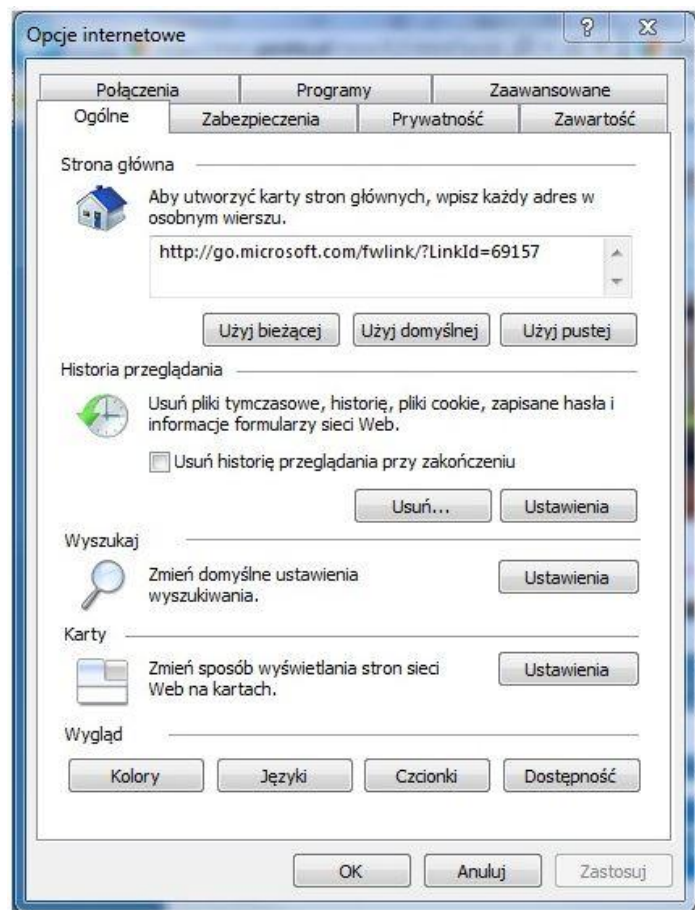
Opcje internetowe

?

Połączenia | Programy | Zaawansowane

Ogólne | Zabezpieczenia | Prywatność | Zawartość

Strona główna

Aby utworzyć karty stron głównych, wpisz każdy adres w osobnym wierszu.

http://go.microsoft.com/fwlink/?LinkId=69157

Użyj bieżącej | Użyj domyślnej | Użyj pustej

Historia przeglądania

Usuń pliki tymczasowe, historię, pliki cookie, zapisane hasła i informacje formularzy sieci Web.

Usuń historię przeglądania przy zakończeniu

Usuń... | Ustawienia

Wyszukaj

Zmień domyślne ustawienia wyszukiwania.

Ustawienia

Karty

Zmień sposób wyświetlania stron sieci Web na kartach.

Ustawienia

Wygląd

Kolory | Języki | Czcionki | Dostępność

OK | Anuluj | Zastosuj